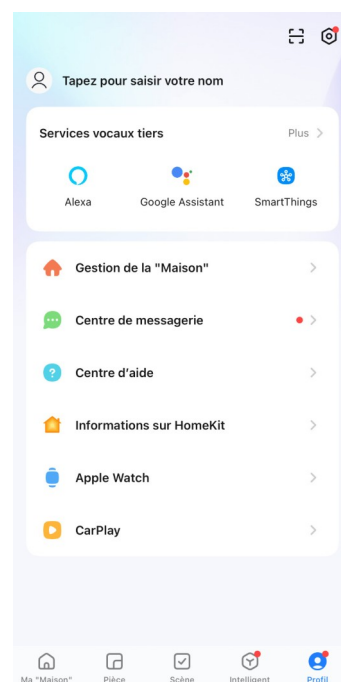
Tapez pour saisir votre nom

Services vocaux tiers

Plus >

Alexa

Google Assistant

SmartThings

Gestion de la "Maison"

Centre de messagerie

Centre d'aide

Informations sur HomeKit

Apple Watch

CarPlay

Ma "Maison"

Pièce

Scène

Intelligent

Profil